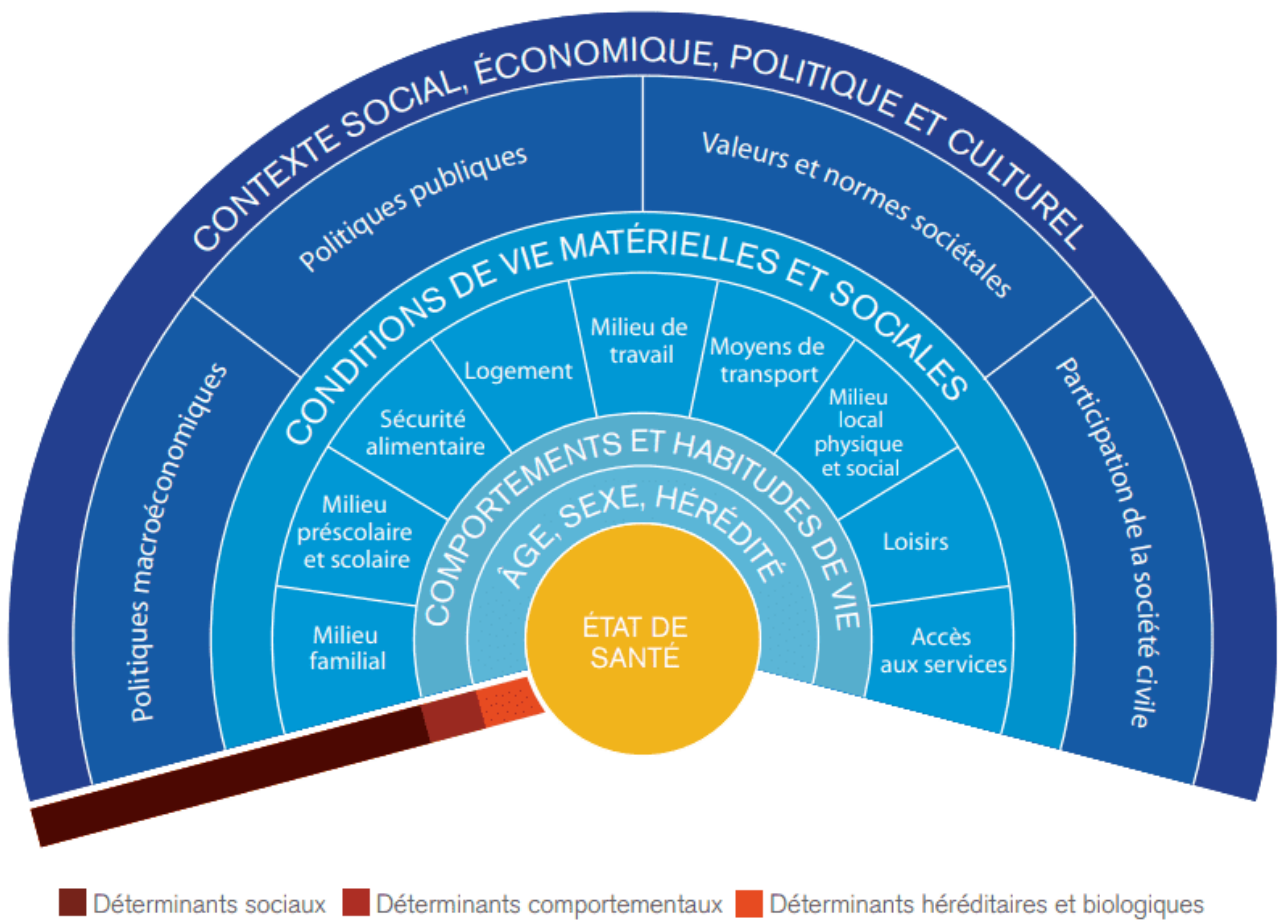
CONTEXTE SOCIAL, ÉCONOMIQUE, POLITIQUE ET CULTUREL

Politiques publiques

Valeurs et normes sociétales

Politiques macroéconomiques

Participation de la société civile

CONDITIONS DE VIE MATÉRIELLES ET SOCIALES

Logement

Milieu de travail

Moyens de transport

Sécurité alimentaire

Milieu local physique et social

Milieu préscolaire et scolaire

Loisirs

Milieu familial

Accès aux services

COMPORTEMENTS ET HABITUDES DE VIE

ÂGE, SEXE, HÉRÉDITÉ

ÉTAT DE SANTÉ

Déterminants sociaux
Déterminants comportementaux
Déterminants héréditaires et biologiques